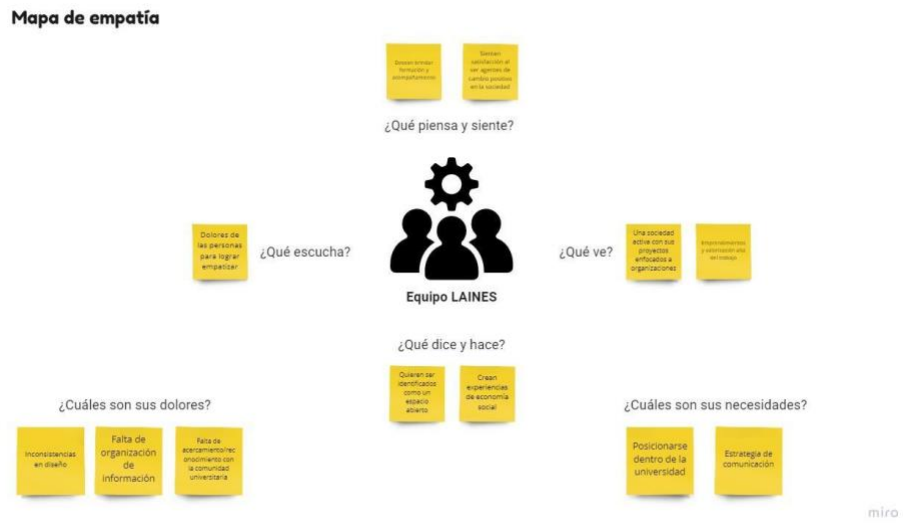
Mapa de empatía

Desean brindar formación y acompañamiento

Sienten satisfacción al ser agentes de cambio positivo en la sociedad

¿Qué piensa y siente?

Dolores de las personas para lograr empatizar

¿Qué escucha?

Equipo LAINES

¿Qué ve?

Una sociedad activa con sus proyectos enfocados a organizaciones

Emprendimientos y vinculación ala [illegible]

¿Qué dice y hace?

Quieren ser identificados como un espacio abierto

Crean experiencias de economía social

¿Cuáles son sus dolores?

Inconsistencias en diseño

Falta de organización de información

Falta de acercamiento/reconocimiento con la comunidad universitaria

¿Cuáles son sus necesidades?

Posicionarse dentro de la universidad

Estrategia de comunicación

miro